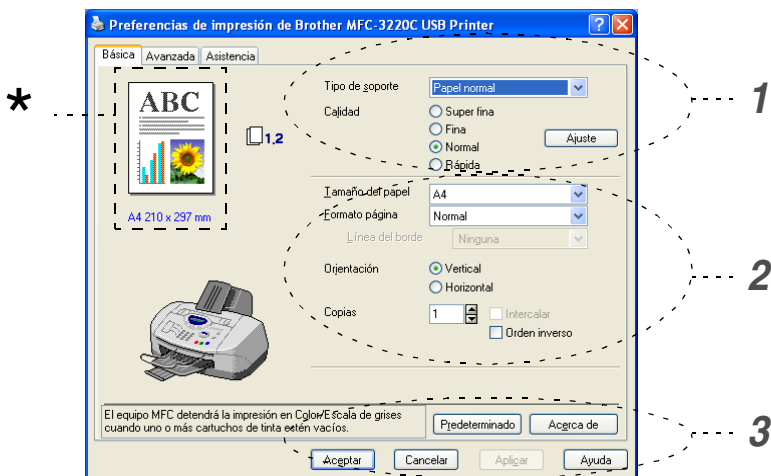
Preferencias de impresión de Brother MFC-3220C USB Printer

Básica
Avanzada
Asistencia

ABC

A4 210 x 297 mm

1,2

Tipo de soporte
Papel normal
Calidad
Super fina
Fina
Normal
Rápida
Ajuste

Tamaño del papel
A4
Formato página
Normal
Línea del borde
Ninguna
Orientación
Vertical
Horizontal
Copias
1
Intercalar
Orden inverso

El equipo MFC detendrá la impresión en Color/Escala de grises cuando uno o más cartuchos de tinta estén vacíos.

Predeterminado
Acerca de

Aceptar
Cancelar
Aplicar
Ayuda

*
1
2
3